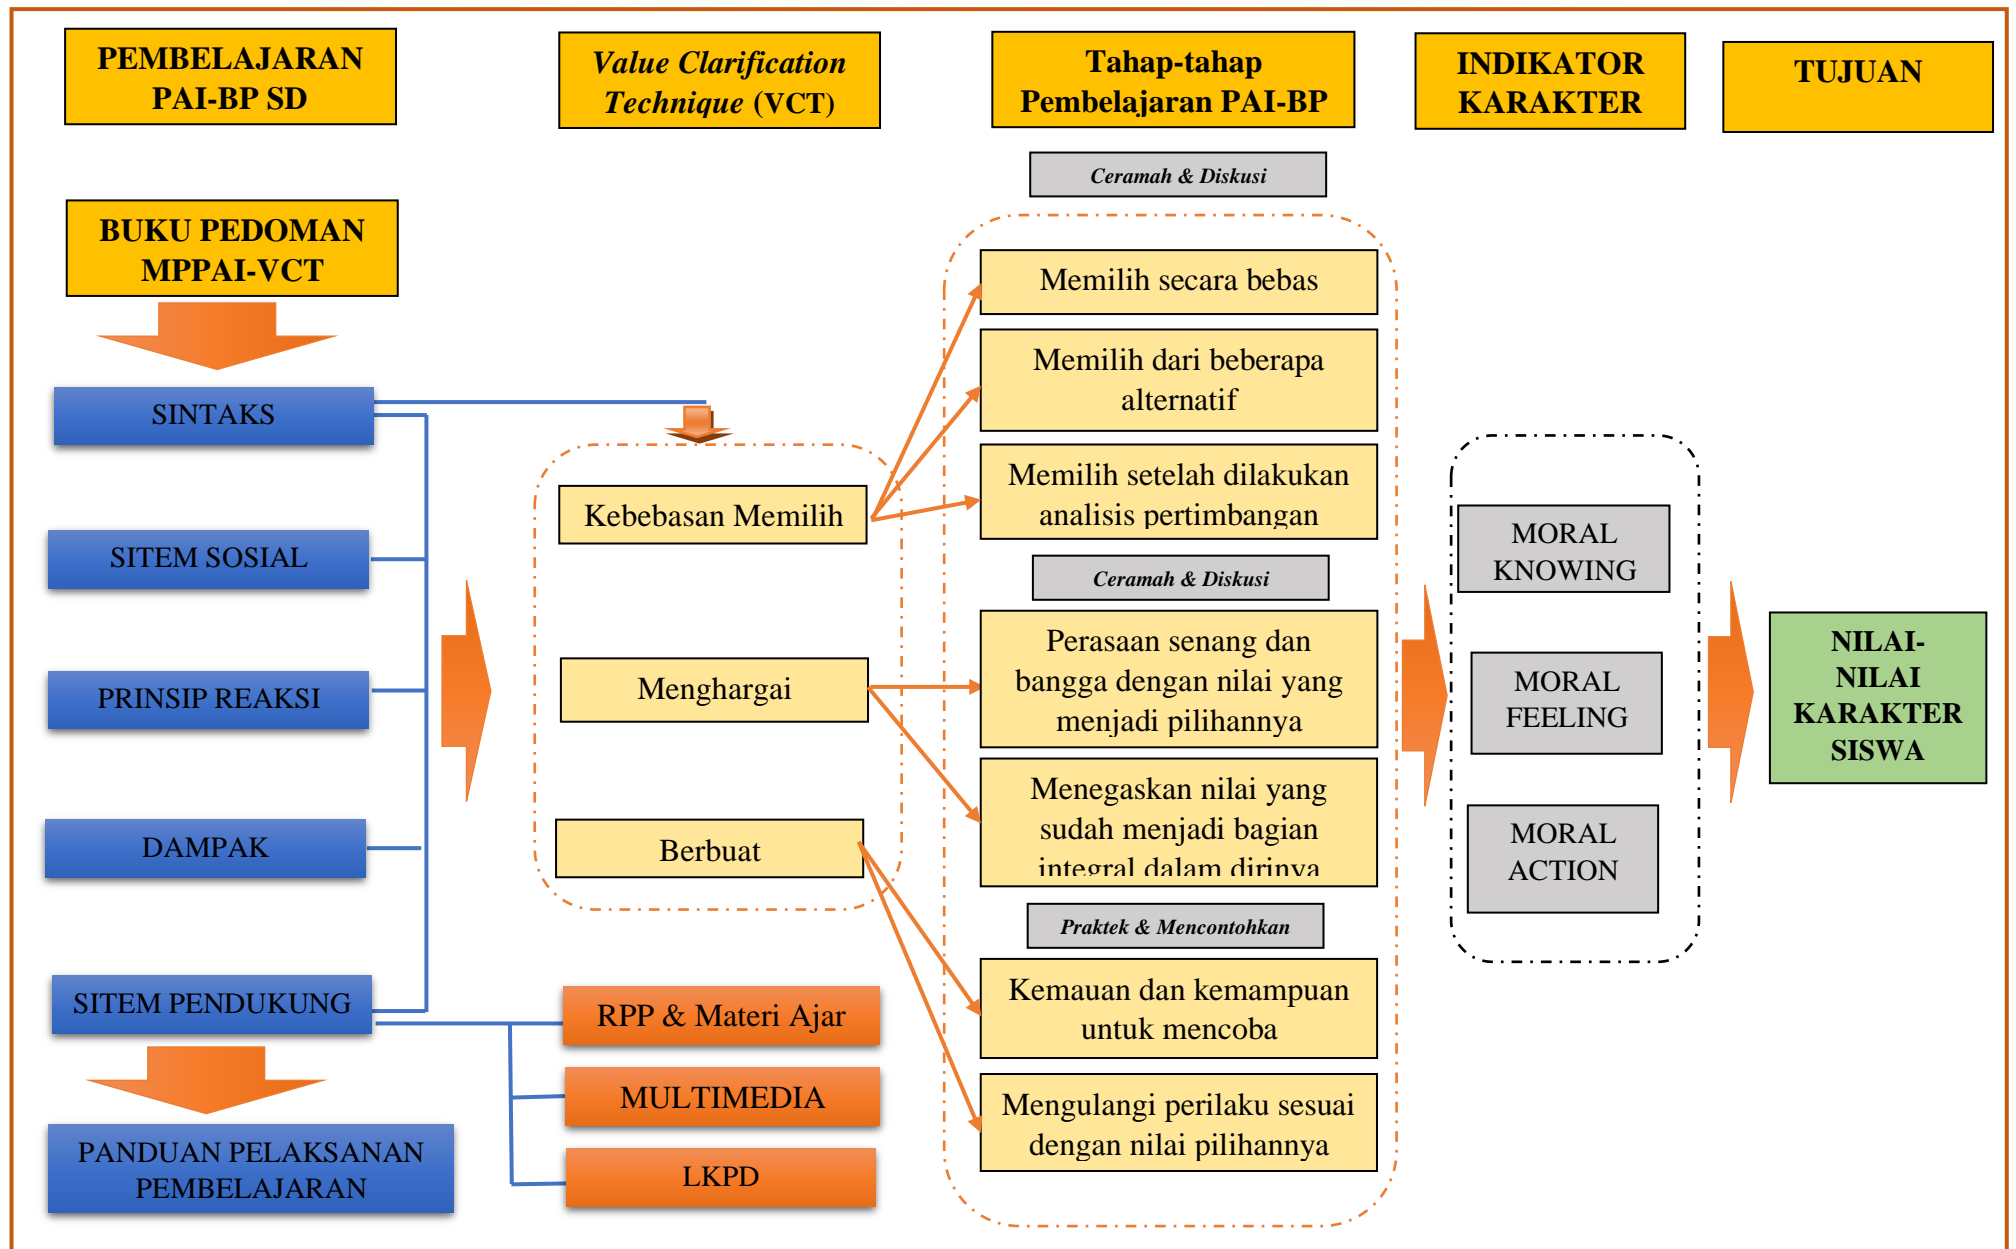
PEMBELAJARAN PAI-BP SD

Value Clarification Technique (VCT)

Tahap-tahap Pembelajaran PAI-BP

INDIKATOR KARAKTER

TUJUAN

BUKU PEDOMAN MPPAI-VCT

SINTAKS

SITEM SOSIAL

PRINSIP REAKSI

DAMPAK

SITEM PENDUKUNG

PANDUAN PELAKSANAN PEMBELAJARAN

Kebebasan Memilih

Menghargai

Berbuat

RPP & Materi Ajar

MULTIMEDIA

LKPD

Ceramah & Diskusi

Memilih secara bebas

Memilih dari beberapa alternatif

Memilih setelah dilakukan analisis pertimbangan

Ceramah & Diskusi

Perasaan senang dan bangga dengan nilai yang menjadi pilihannya

Menegaskan nilai yang sudah menjadi bagian integral dalam dirinya

Praktek & Mencontohkan

Kemauan dan kemampuan untuk mencoba

Mengulangi perilaku sesuai dengan nilai pilihannya

MORAL KNOWING

MORAL FEELING

MORAL ACTION

NILAI-NILAI KARAKTER SISWA